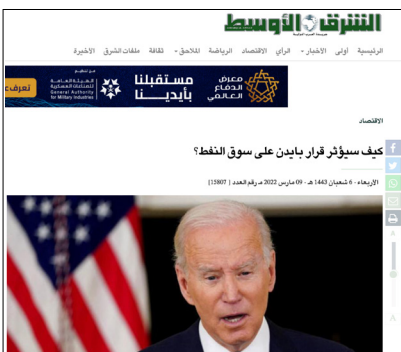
الشرق الأوسط
جريدة العرب الدولية

الرئيسية أولى الأخبار الرأي الاقتصاد الرياضة الملاحق ثقافة ملفات الشرق الأخيرة

معرض الدفاع العالمي
مستقبلنا بأيدينا
الهيئة العامة للصناعات العسكرية
General Authority for Military Industries
تعرف

الاقتصاد

كيف سيؤثر قرار بايدن على سوق النفط؟

الأربعاء - 6 شعبان 1443 هـ - 09 مارس 2022 مـ رقم العدد [15807]